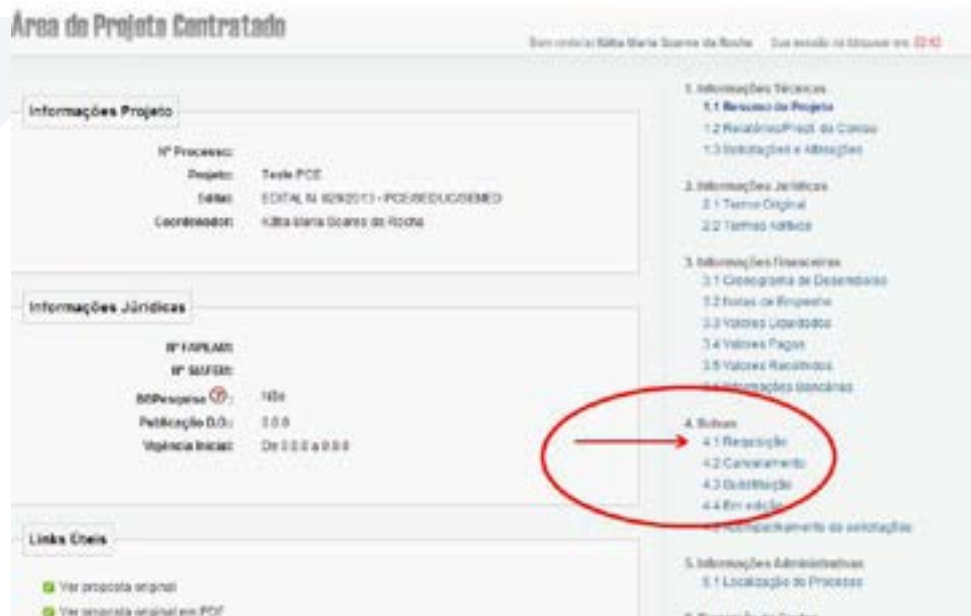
Área de Projeto Contratado

Bem vindo(a) Kátia Maria Soares da Rocha   Sua sessão no browser em: 22:12

Informações Projeto

Nº Processo:
Projeto: Teste PCE
Edital: EDITAL N. 029/2013 - PCE/SEDUC/SEMED
Coordenador: Kátia Maria Soares da Rocha

Informações Jurídicas

Nº FAPEAM:
Nº SIAFEM:
BB/Pesquisa: Não
Publicação D.O.: 0.0.0
Vigência Inicial: De 0.0.0 a 0.0.0

Links Úteis

Ver proposta original
Ver proposta original em PDF

1. Informações Técnicas
1.1 Resumo do Projeto
1.2 Relatórios/Prest. de Contas
1.3 Solicitações e Alterações

2. Informações Jurídicas
2.1 Termo Original
2.2 Termos Aditivos

3. Informações Financeiras
3.1 Cronograma de Desembolso
3.2 Notas de Empenho
3.3 Valores Liquidados
3.4 Valores Pagos
3.5 Valores Recolhidos
3.6 Informações Bancárias

4. Bolsas
4.1 Requisição
4.2 Cancelamento
4.3 Substituição
4.4 Em edição
4.5 Acompanhamento de solicitações

5. Informações Administrativas
5.1 Localização do Processo

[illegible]